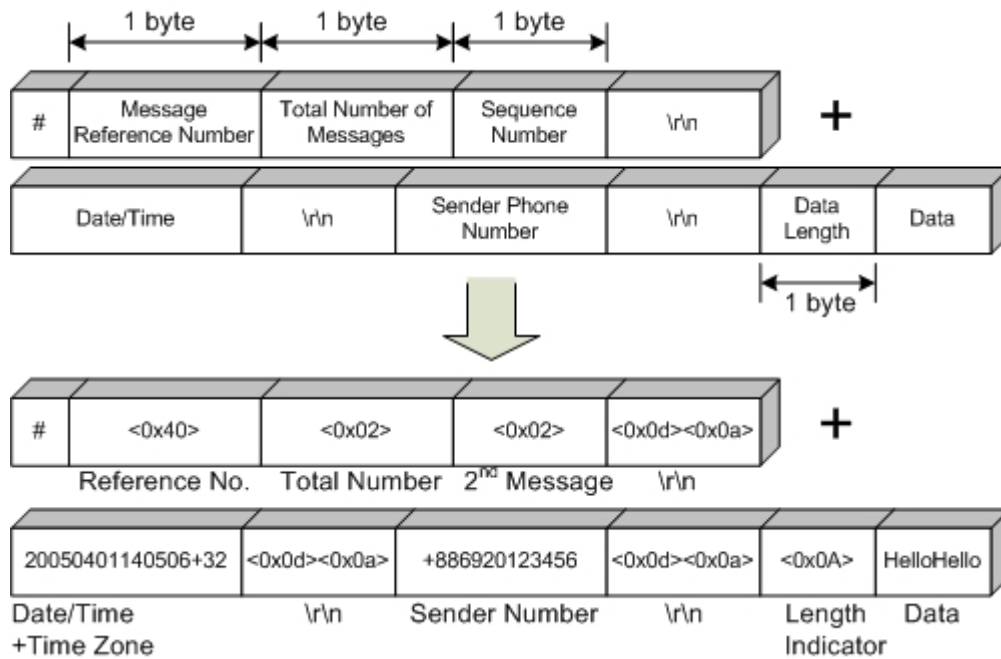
1 byte 1 byte 1 byte

| # | Message Reference Number | Total Number of Messages | Sequence Number | \r\n |
|---|---|---|---|---|

+

| Date/Time | \r\n | Sender Phone Number | \r\n | Data Length | Data |
|---|---|---|---|---|---|

1 byte

| # | <0x40> | <0x02> | <0x02> | <0x0d><0x0a> |
|---|---|---|---|---|

+

Reference No. Total Number 2$^{nd}$ Message \r\n

| 20050401140506+32 | <0x0d><0x0a> | +886920123456 | <0x0d><0x0a> | <0x0A> | HelloHello |
|---|---|---|---|---|---|

Date/Time +Time Zone \r\n Sender Number \r\n Length Indicator Data